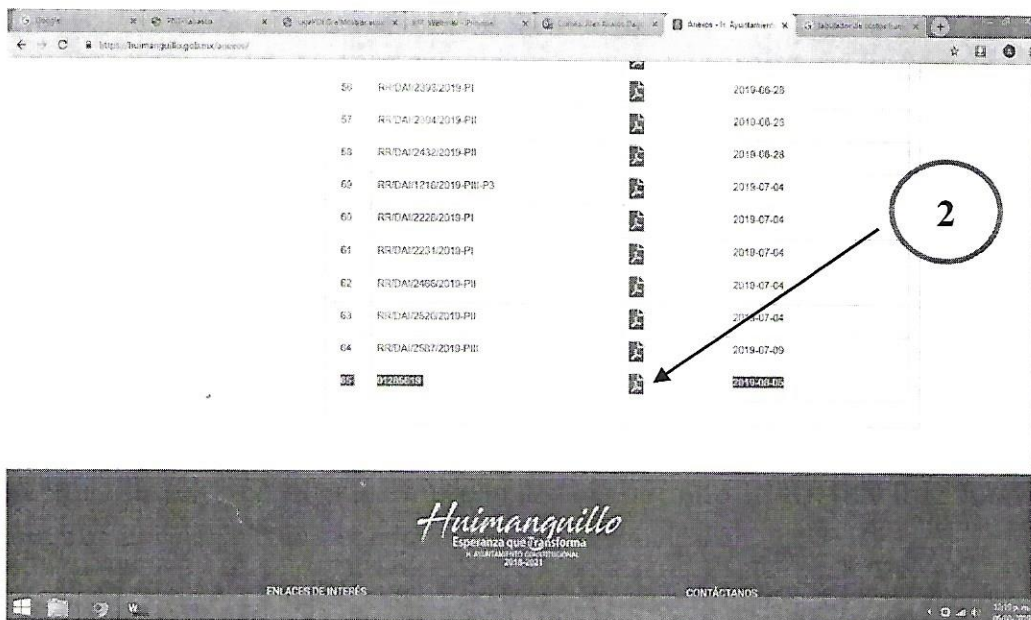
G Google | PNT | Anexos - H. Ayuntamiento | Unidad de Transparencia

https://huimanguillo.gob.mx/anexos/

56 RR/DAI/2393/2019-PI 2019-06-28

57 RR/DAI/2394/2019-PII 2019-06-28

58 RR/DAI/2432/2019-PII 2019-06-28

59 RR/DAI/1218/2019-PIII-P3 2019-07-04

60 RR/DAI/2228/2019-PI 2019-07-04

61 RR/DAI/2231/2019-PI 2019-07-04

62 RR/DAI/2466/2019-PII 2019-07-04

63 RR/DAI/2520/2019-PII 2019-07-04

64 RR/DAI/2587/2019-PIII 2019-07-09

65 01286619 2019-08-05

2

Huimanguillo
Esperanza que Transforma
H. AYUNTAMIENTO CONSTITUCIONAL
2018-2021

ENLACES DE INTERÉS

CONTÁCTANOS

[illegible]